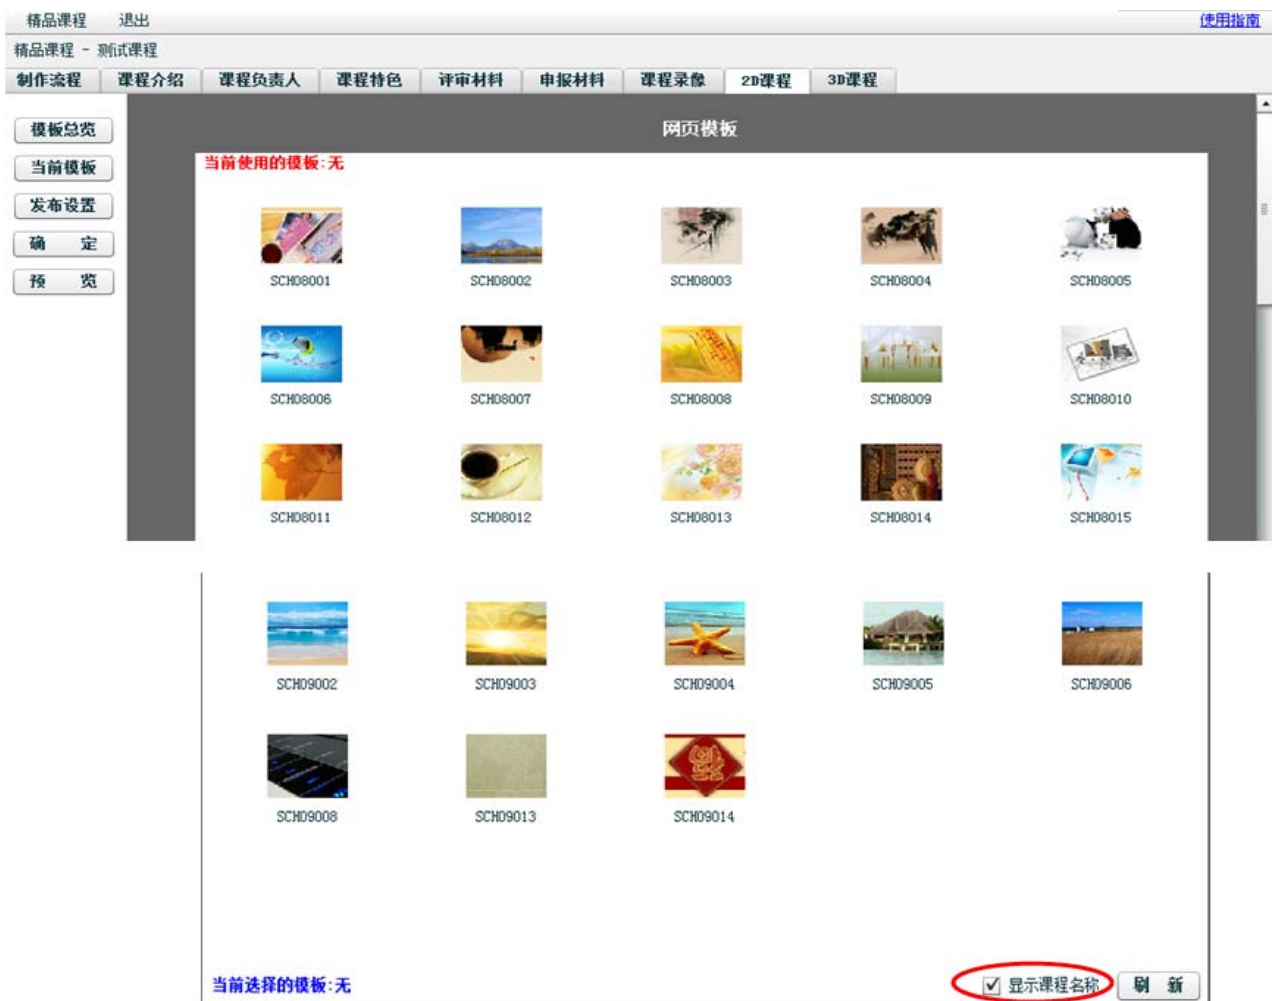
精品课程　退出　使用指南

精品课程 - 测试课程

制作流程　课程介绍　课程负责人　课程特色　评审材料　申报材料　课程录像　2D课程　3D课程

模板总览
当前模板
发布设置
确　定
预　览

网页模板

当前使用的模板:无

SCH08001　SCH08002　SCH08003　SCH08004　SCH08005
SCH08006　SCH08007　SCH08008　SCH08009　SCH08010
SCH08011　SCH08012　SCH08013　SCH08014　SCH08015

SCH09002　SCH09003　SCH09004　SCH09005　SCH09006
SCH09008　SCH09013　SCH09014

当前选择的模板:无

☑ 显示课程名称　刷　新